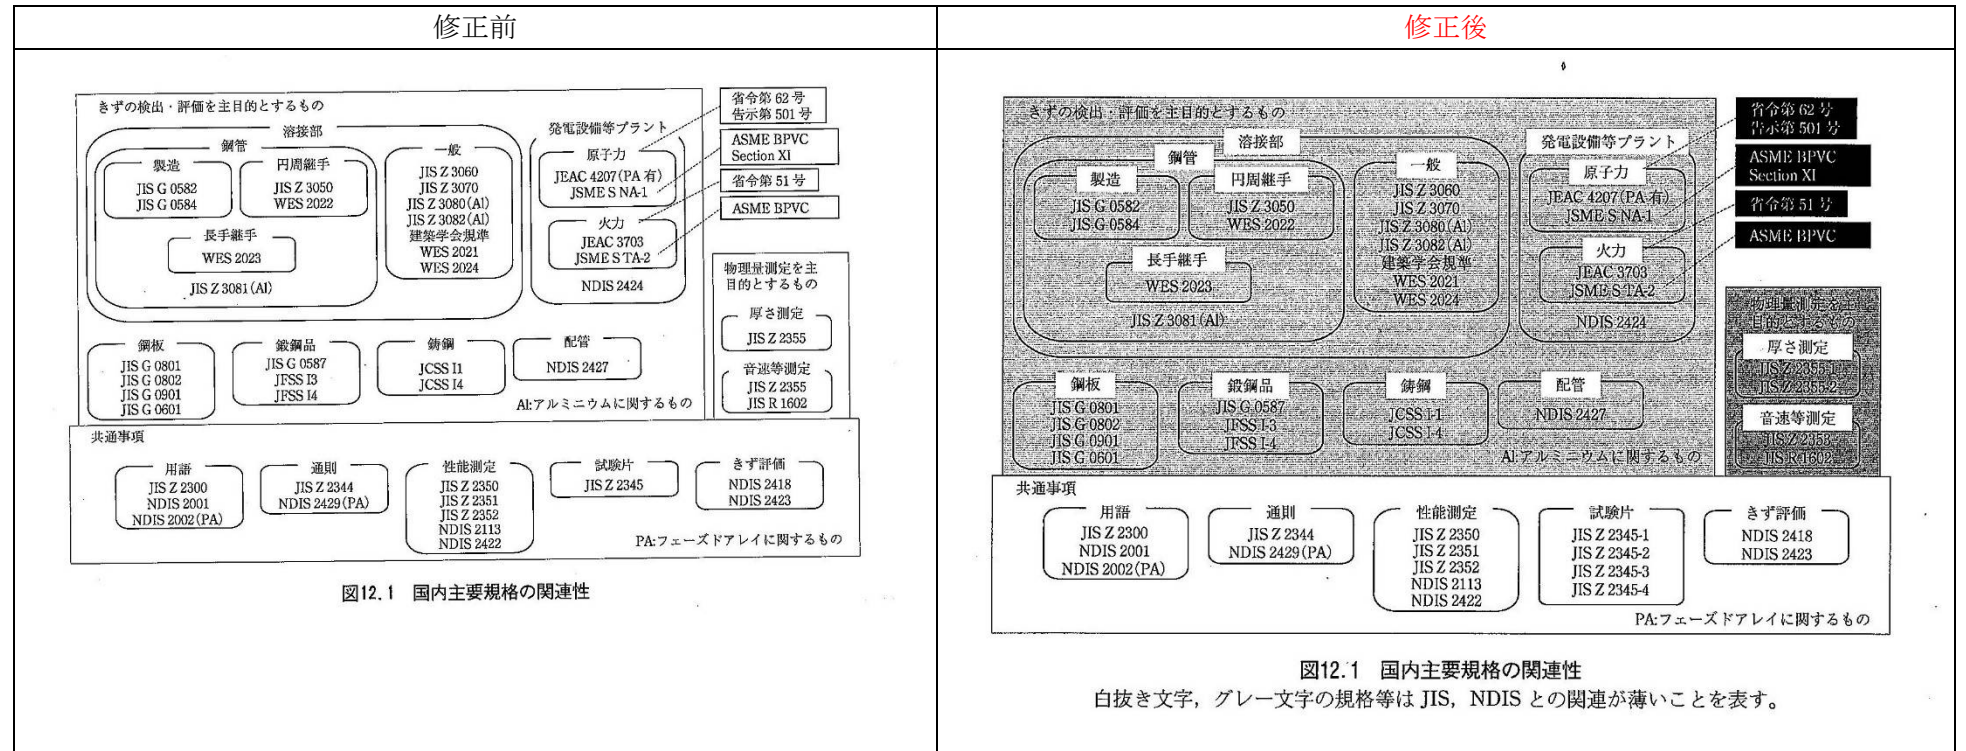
| 修正前 | 修正後 |
|---|---|
| きずの検出・評価を主目的とするもの 溶接部 鋼管 製造 JIS G 0582 JIS G 0584 円周継手 JIS Z 3050 WES 2022 長手継手 WES 2023 JIS Z 3081 (Al) 一般 JIS Z 3060 JIS Z 3070 JIS Z 3080 (Al) JIS Z 3082 (Al) 建築学会規準 WES 2021 WES 2024 発電設備等プラント 原子力 JEAC 4207 (PA 有) JSME S NA-1 火力 JEAC 3703 JSME S TA-2 NDIS 2424 省令第 62 号 告示第 501 号 ASME BPVC Section XI 省令第 51 号 ASME BPVC 物理量測定を主目的とするもの 厚さ測定 JIS Z 2355 音速等測定 JIS Z 2355 JIS R 1602 鋼板 JIS G 0801 JIS G 0802 JIS G 0901 JIS G 0601 鍛鋼品 JIS G 0587 JFSS I3 JFSS I4 鋳鋼 JCSS I1 JCSS I4 配管 NDIS 2427 Al:アルミニウムに関するもの 共通事項 用語 JIS Z 2300 NDIS 2001 NDIS 2002 (PA) 通則 JIS Z 2344 NDIS 2429 (PA) 性能測定 JIS Z 2350 JIS Z 2351 JIS Z 2352 NDIS 2113 NDIS 2422 試験片 JIS Z 2345 きず評価 NDIS 2418 NDIS 2423 PA:フェーズドアレイに関するもの 図12.1 国内主要規格の関連性 | きずの検出・評価を主目的とするもの 溶接部 鋼管 製造 JIS G 0582 JIS G 0584 円周継手 JIS Z 3050 WES 2022 長手継手 WES 2023 JIS Z 3081 (Al) 一般 JIS Z 3060 JIS Z 3070 JIS Z 3080 (Al) JIS Z 3082 (Al) 建築学会規準 WES 2021 WES 2024 発電設備等プラント 原子力 JEAC 4207 (PA 有) JSME S NA-1 火力 JEAC 3703 JSME S TA-2 NDIS 2424 省令第 62 号 告示第 501 号 ASME BPVC Section XI 省令第 51 号 ASME BPVC 物理量測定を主目的とするもの 厚さ測定 JIS Z 2355-1 JIS Z 2355-2 音速等測定 JIS Z 2353 JIS R 1602 鋼板 JIS G 0801 JIS G 0802 JIS G 0901 JIS G 0601 鍛鋼品 JIS G 0587 JFSS I-3 JFSS I-4 鋳鋼 JCSS I-1 JCSS I-4 配管 NDIS 2427 Al:アルミニウムに関するもの 共通事項 用語 JIS Z 2300 NDIS 2001 NDIS 2002 (PA) 通則 JIS Z 2344 NDIS 2429 (PA) 性能測定 JIS Z 2350 JIS Z 2351 JIS Z 2352 NDIS 2113 NDIS 2422 試験片 JIS Z 2345-1 JIS Z 2345-2 JIS Z 2345-3 JIS Z 2345-4 きず評価 NDIS 2418 NDIS 2423 PA:フェーズドアレイに関するもの 図12.1 国内主要規格の関連性 白抜き文字，グレー文字の規格等は JIS，NDIS との関連が薄いことを表す。 |